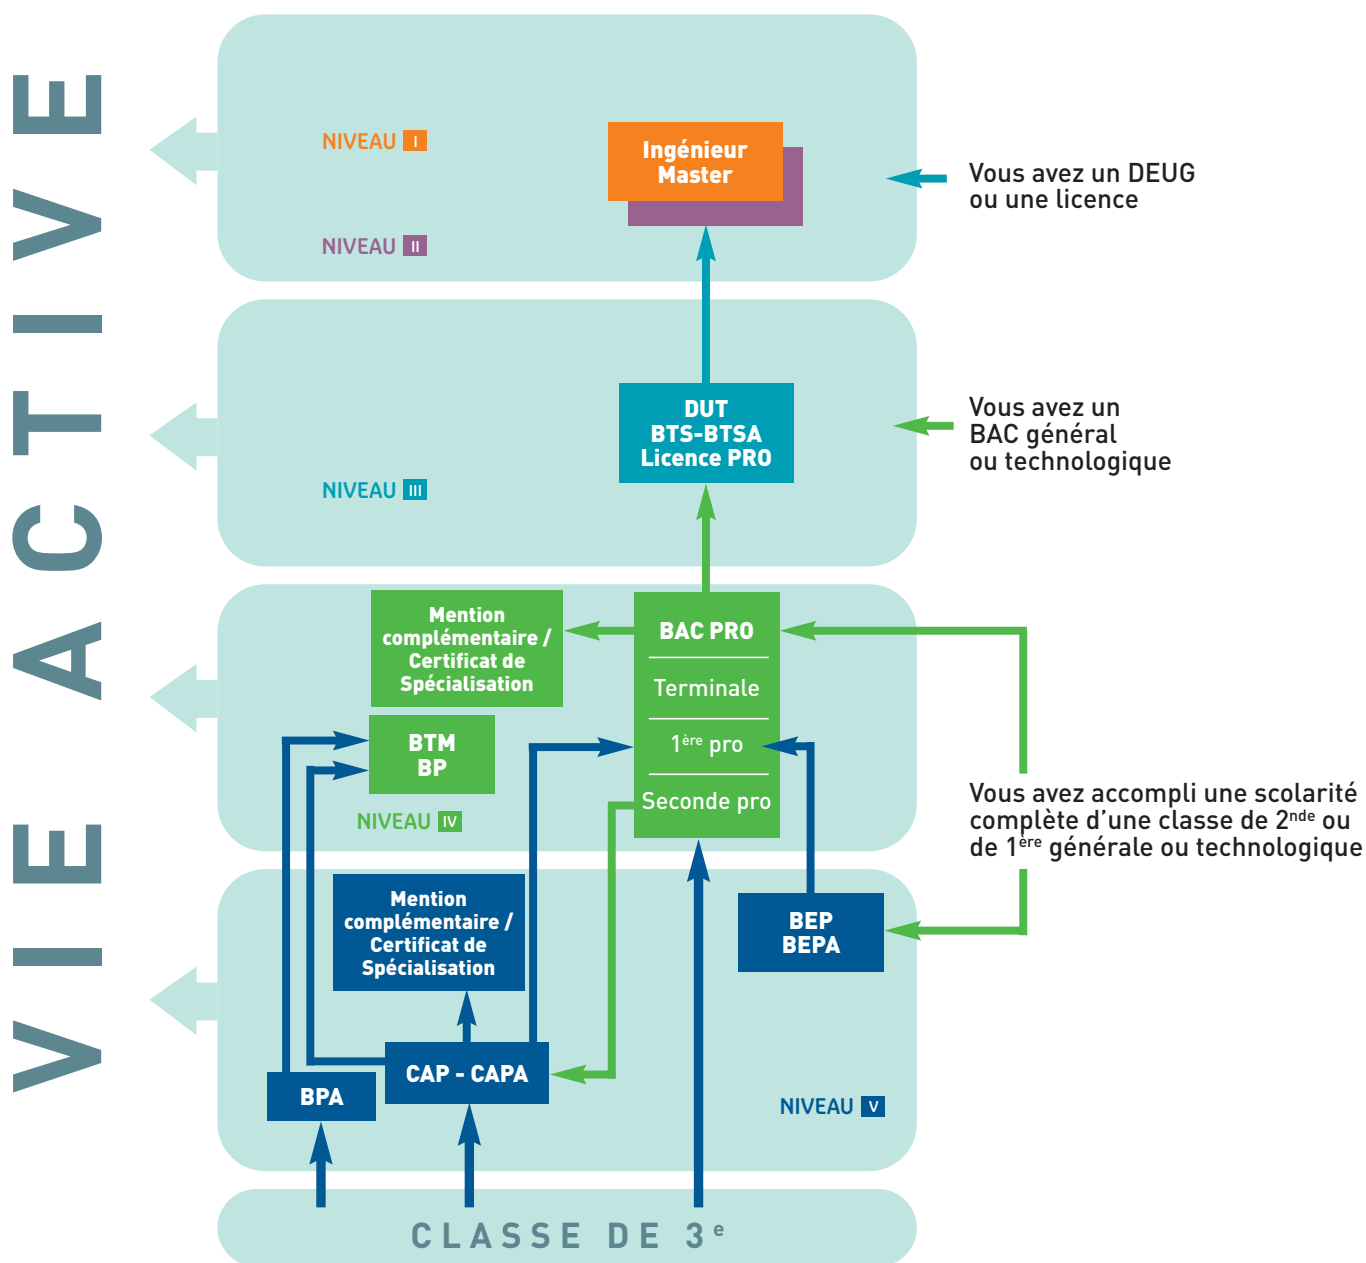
VIE ACTIVE

NIVEAU I

NIVEAU II

Ingénieur Master

Vous avez un DEUG ou une licence

DUT
BTS-BTSA
Licence PRO

Vous avez un BAC général ou technologique

NIVEAU III

Mention complémentaire / Certificat de Spécialisation

BAC PRO

Terminale

$1^{ère}$ pro

Seconde pro

BTM
BP

NIVEAU IV

Vous avez accompli une scolarité complète d'une classe de $2^{nde}$ ou de $1^{ère}$ générale ou technologique

Mention complémentaire / Certificat de Spécialisation

BEP
BEPA

CAP - CAPA

BPA

NIVEAU V

CLASSE DE $3^e$